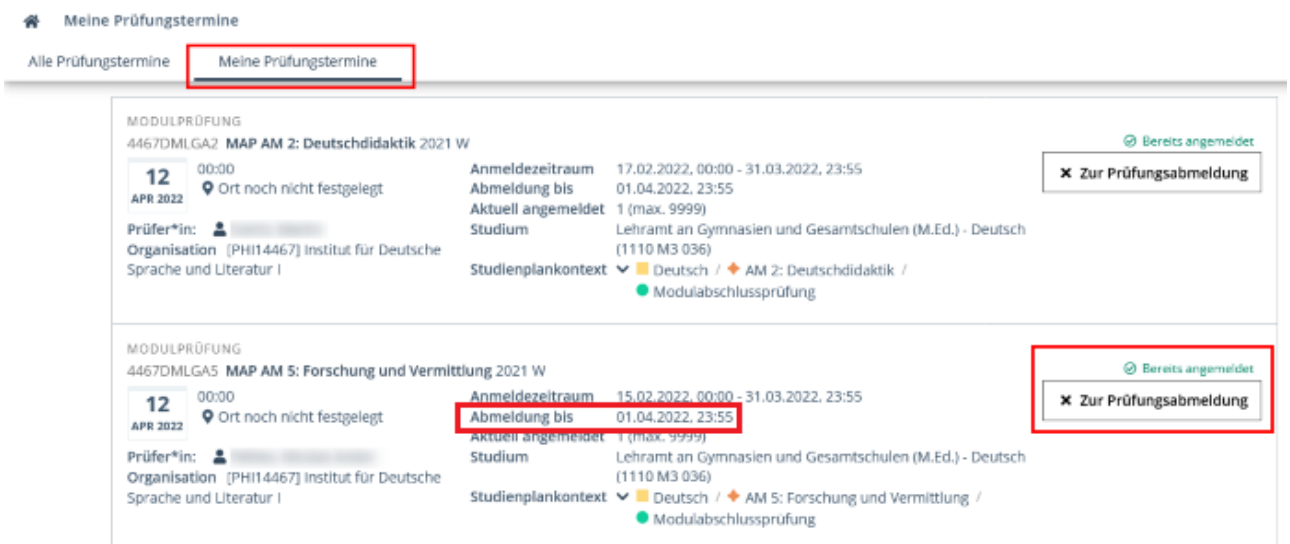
Meine Prüfungstermine

Alle Prüfungstermine Meine Prüfungstermine

MODULPRÜFUNG
4467DMLGA2 MAP AM 2: Deutschdidaktik 2021 W

12 APR 2022 00:00
Ort noch nicht festgelegt

Prüfer*in: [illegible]
Organisation [PHI14467] Institut für Deutsche Sprache und Literatur I

Anmeldezeitraum 17.02.2022, 00:00 - 31.03.2022, 23:55
Abmeldung bis 01.04.2022, 23:55
Aktuell angemeldet 1 (max. 9999)
Studium Lehramt an Gymnasien und Gesamtschulen (M.Ed.) - Deutsch (1110 M3 036)
Studienplankontext Deutsch / AM 2: Deutschdidaktik / Modulabschlussprüfung

Bereits angemeldet
Zur Prüfungsabmeldung

MODULPRÜFUNG
4467DMLGA5 MAP AM 5: Forschung und Vermittlung 2021 W

12 APR 2022 00:00
Ort noch nicht festgelegt

Prüfer*in: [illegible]
Organisation [PHI14467] Institut für Deutsche Sprache und Literatur I

Anmeldezeitraum 15.02.2022, 00:00 - 31.03.2022, 23:55
Abmeldung bis 01.04.2022, 23:55
Aktuell angemeldet 1 (max. 9999)
Studium Lehramt an Gymnasien und Gesamtschulen (M.Ed.) - Deutsch (1110 M3 036)
Studienplankontext Deutsch / AM 5: Forschung und Vermittlung / Modulabschlussprüfung

Bereits angemeldet
Zur Prüfungsabmeldung